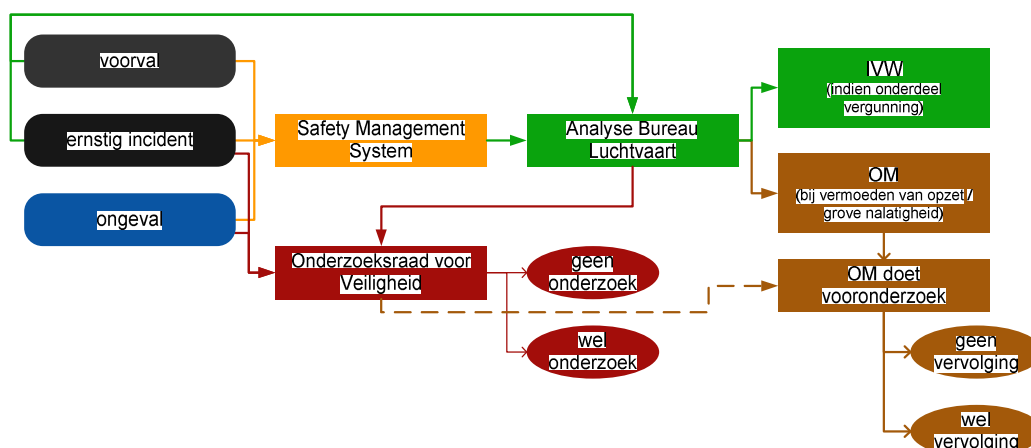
voorval

ernstig incident

ongeval

Safety Management System

Analyse Bureau Luchtvaart

IVW
(indien onderdeel vergunning)

OM
(bij vermoeden van opzet / grove nalatigheid)

Onderzoeksraad voor Veiligheid

geen onderzoek

wel onderzoek

OM doet vooronderzoek

geen vervolging

wel vervolging